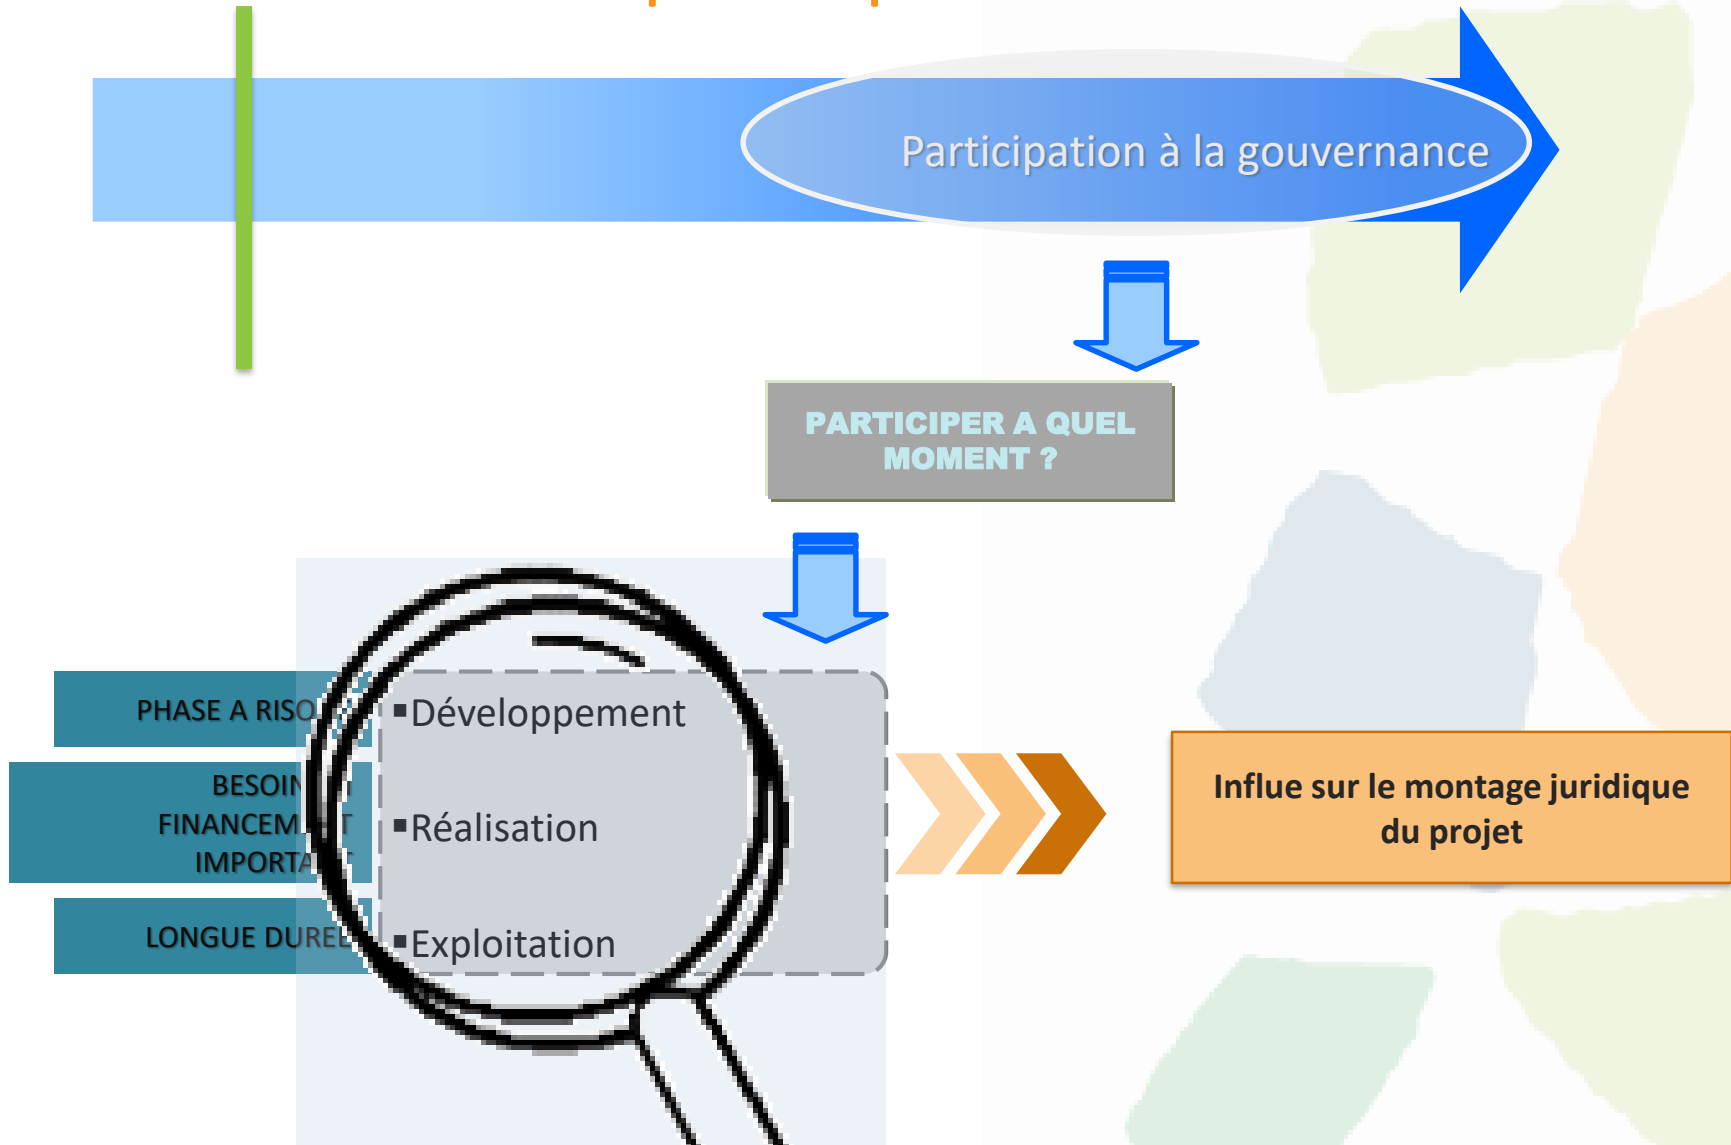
Participation à la gouvernance

PARTICIPER A QUEL MOMENT ?

PHASE A RISQ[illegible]

BESOIN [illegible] FINANCEM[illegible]T IMPORTA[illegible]T

LONGUE DURE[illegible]

▪Développement

▪Réalisation

▪Exploitation

Influe sur le montage juridique du projet